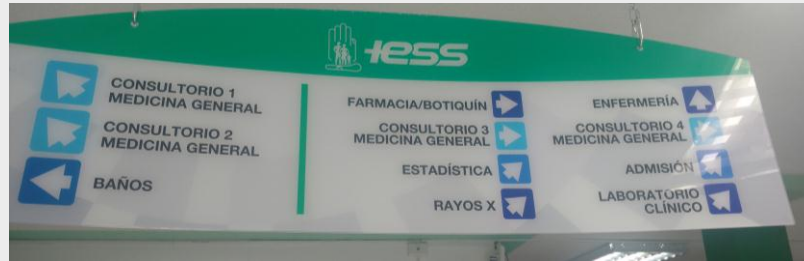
IESS

CONSULTORIO 1
MEDICINA GENERAL

CONSULTORIO 2
MEDICINA GENERAL

BAÑOS

FARMACIA/BOTIQUÍN

CONSULTORIO 3
MEDICINA GENERAL

ESTADÍSTICA

RAYOS X

ENFERMERÍA

CONSULTORIO 4
MEDICINA GENERAL

ADMISIÓN

LABORATORIO
CLÍNICO